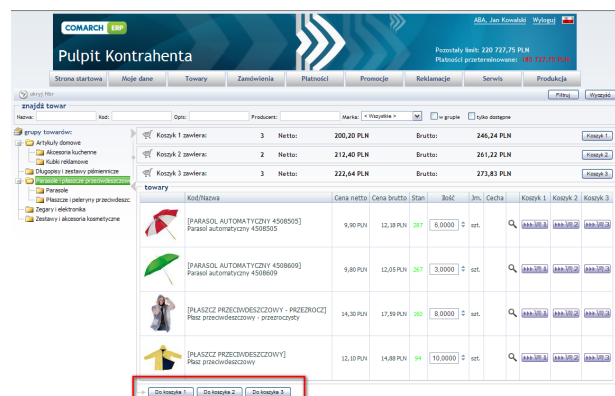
COMARCH ERP

Pulpit Kontrahenta

ABA, Jan Kowalski Wyloguj

Pozostały limit: 220 727,75 PLN
Płatności przeterminowane: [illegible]

Strona startowa | Moje dane | Towary | Zamówienia | Płatności | Promocje | Reklamacje | Serwis | Produkcja

ukryj filtr

Filtruj | Wyczyść

znajdź towar

Nazwa: | Kod: | Opis: | Producent: | Marka: < Wszystkie > | w grupie | tylko dostępne

grupy towarów:
Artykuły domowe
Akcesoria kuchenne
Kubki reklamowe
Długopisy i zestawy piśmiennicze
Parasole i płaszcze przeciwdeszczowe
Parasole
Płaszcze i peleryny przeciwdeszc.
Zegary i elektronika
Zestawy i akcesoria kosmetyczne

| | | | | | | |
|---|---|---|---|---|---|---|
| Koszyk 1 zawiera: | 3 | Netto: | 200,20 PLN | Brutto: | 246,24 PLN | Koszyk 1 |
| Koszyk 2 zawiera: | 2 | Netto: | 212,40 PLN | Brutto: | 261,22 PLN | Koszyk 2 |
| Koszyk 3 zawiera: | 3 | Netto: | 222,64 PLN | Brutto: | 273,83 PLN | Koszyk 3 |

towary

| | Kod/Nazwa | Cena netto | Cena brutto | Stan | Ilość | Jm. | Cecha | | Koszyk 1 | Koszyk 2 | Koszyk 3 |
|---|---|---|---|---|---|---|---|---|---|---|---|
| | [PARASOL AUTOMATYCZNY 4508505] Parasol automatyczny 4508505 | 9,90 PLN | 12,18 PLN | 287 | 8,0000 | szt. | | | Wr. 1 | Wr. 2 | Wr. 3 |
| | [PARASOL AUTOMATYCZNY 4508609] Parasol automatyczny 4508609 | 9,80 PLN | 12,05 PLN | 267 | 3,0000 | szt. | | | Wr. 1 | Wr. 2 | Wr. 3 |
| | [PŁASZCZ PRZECIWDESZCZOWY - PRZEZROCZ] Płaszcz przeciwdeszczowy - przezroczysty | 14,30 PLN | 17,59 PLN | 260 | 8,0000 | szt. | | | Wr. 1 | Wr. 2 | Wr. 3 |
| | [PŁASZCZ PRZECIWDESZCZOWY] Płaszcz przeciwdeszczowy | 12,10 PLN | 14,88 PLN | 94 | 10,0000 | szt. | | | Wr. 1 | Wr. 2 | Wr. 3 |

Do koszyka 1 | Do koszyka 2 | Do koszyka 3